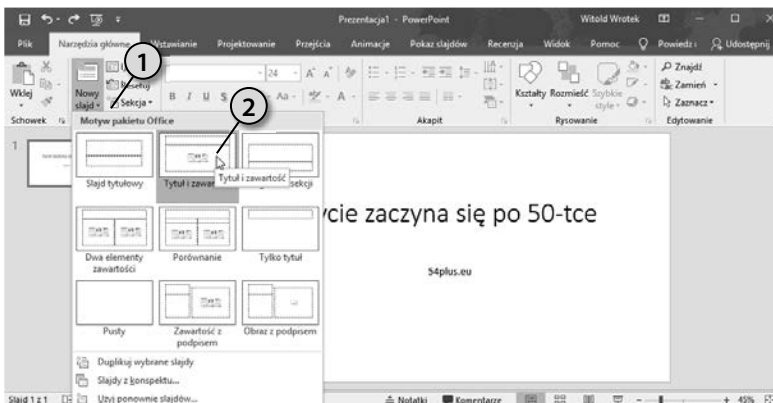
Prezentacja1 - PowerPoint
Witold Wrotek

Plik
Narzędzia główne
Wstawianie
Projektowanie
Przejścia
Animacje
Pokaz slajdów
Recenzja
Widok
Pomoc
Powiedz mi
Udostępnij

Wklej
Nowy slajd
Resetuj
Sekcja
Schowek
24
Akapit
Kształty
Rozmieść
Szybkie style
Rysowanie
Znajdź
Zamień
Zaznacz
Edytowanie

1
2

Motyw pakietu Office
Slajd tytułowy
Tytuł i zawartość
Tytuł i zawartość
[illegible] sekcji
Dwa elementy zawartości
Porównanie
Tylko tytuł
Pusty
Zawartość z podpisem
Obraz z podpisem
Duplikuj wybrane slajdy
Slajdy z konspektu...
Użyj ponownie slajdów...

1
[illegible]ycie zaczyna się po 50-tce
54plus.eu

Slajd 1 z 1
Notatki
Komentarze
45%